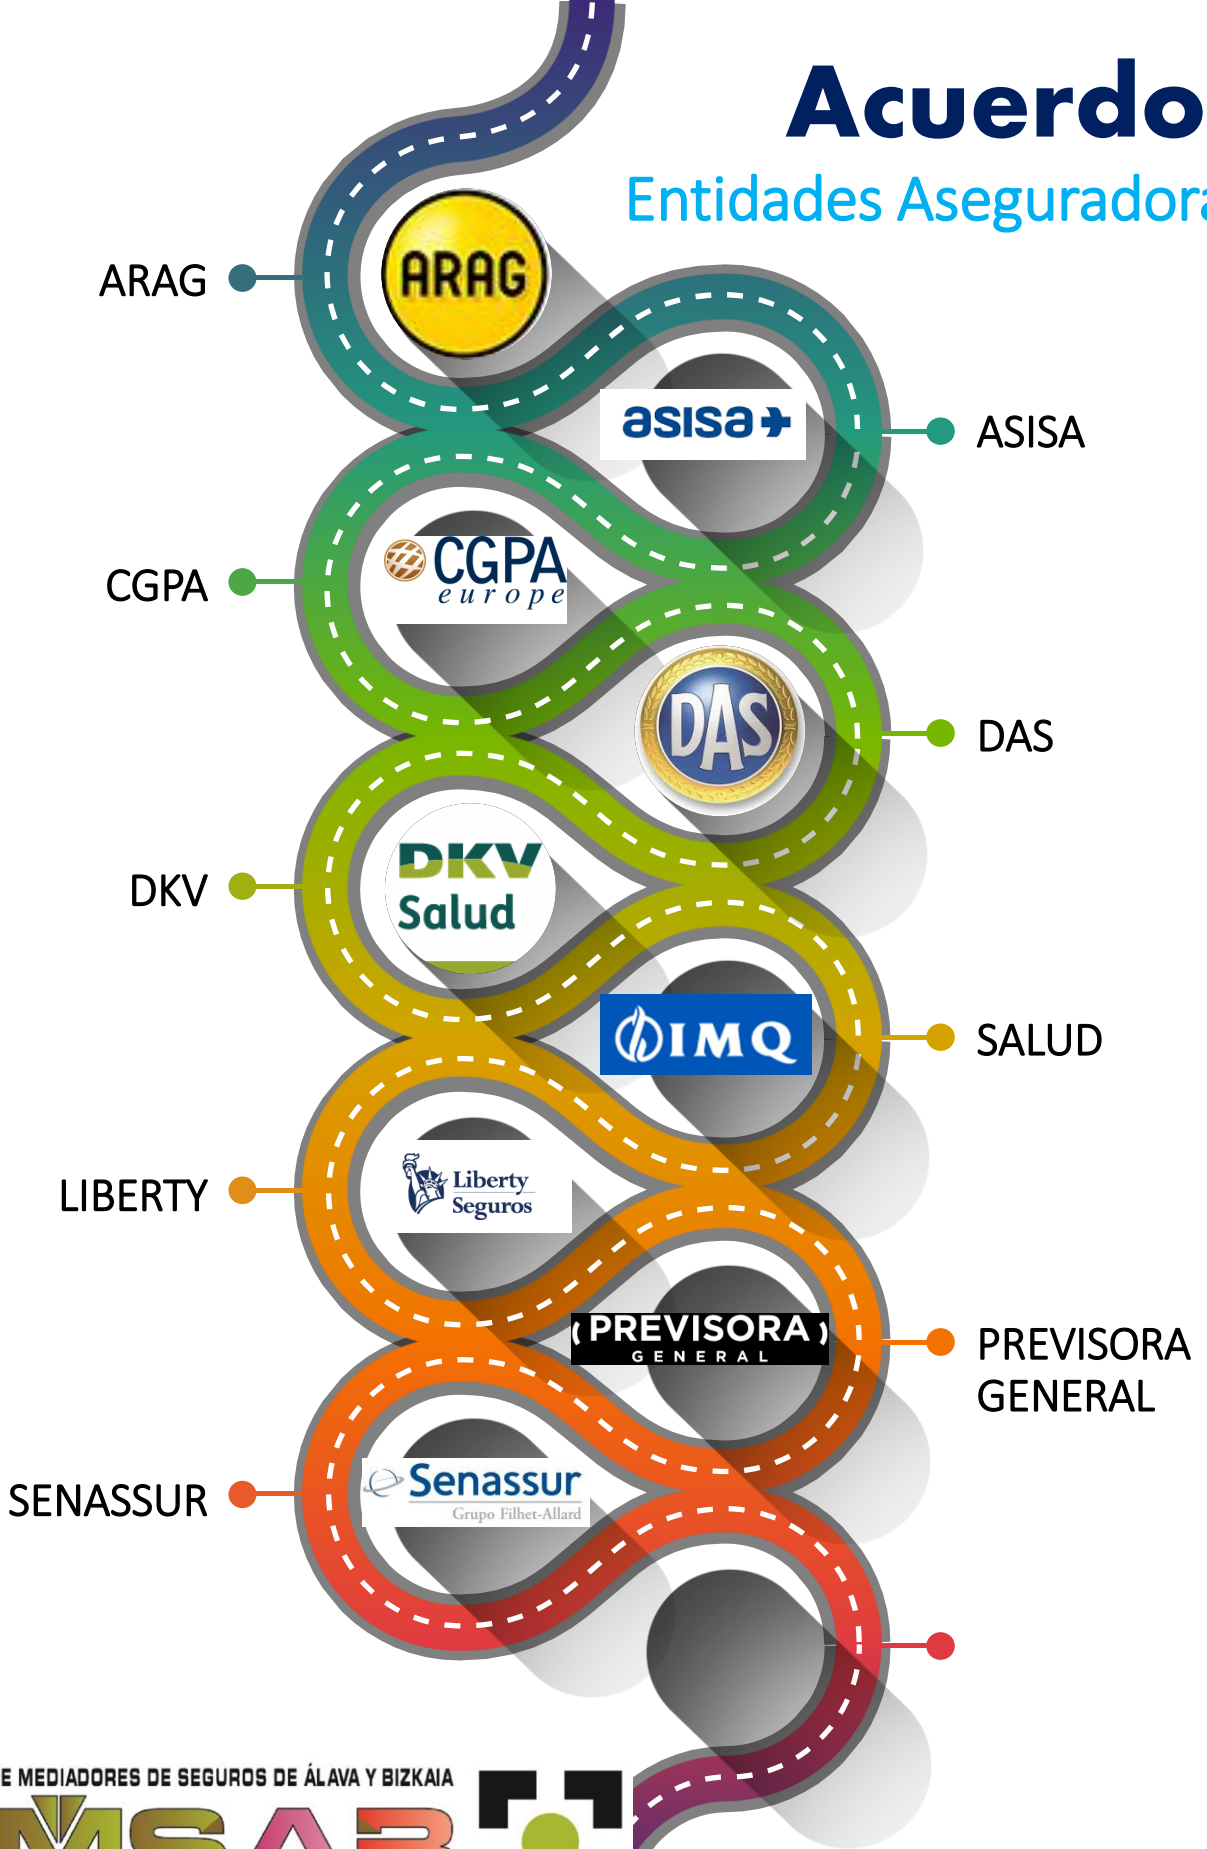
Acuerdo

Entidades Asegurador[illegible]

ARAG

ARAG

asisa

ASISA

CGPA

CGPA europe

DAS

DAS

DKV

DKV Salud

IMQ

SALUD

LIBERTY

Liberty Seguros

PREVISORA GENERAL

PREVISORA GENERAL

SENASSUR

Senassur Grupo Filhet-Allard

E MEDIADORES DE SEGUROS DE ÁLAVA Y BIZKAIA

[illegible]